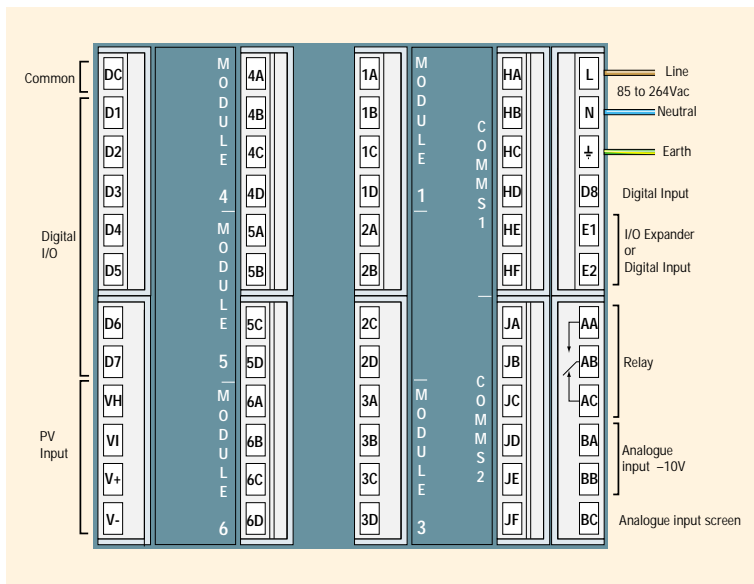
Common

Digital I/O

PV Input

DC
D1
D2
D3
D4
D5
D6
D7
VH
VI
V+
V-

MODULE 4

MODULE 5

MODULE 6

4A
4B
4C
4D
5A
5B
5C
5D
6A
6B
6C
6D

1A
1B
1C
1D
2A
2B
2C
2D
3A
3B
3C
3D

MODULE 1

MODULE 3

COMMS1

COMMS2

HA
HB
HC
HD
HE
HF
JA
JB
JC
JD
JE
JF

L
N
⏚
D8
E1
E2
AA
AB
AC
BA
BB
BC

Line
85 to 264Vac
Neutral
Earth
Digital Input
I/O Expander or Digital Input
Relay
Analogue input –10V
Analogue input screen